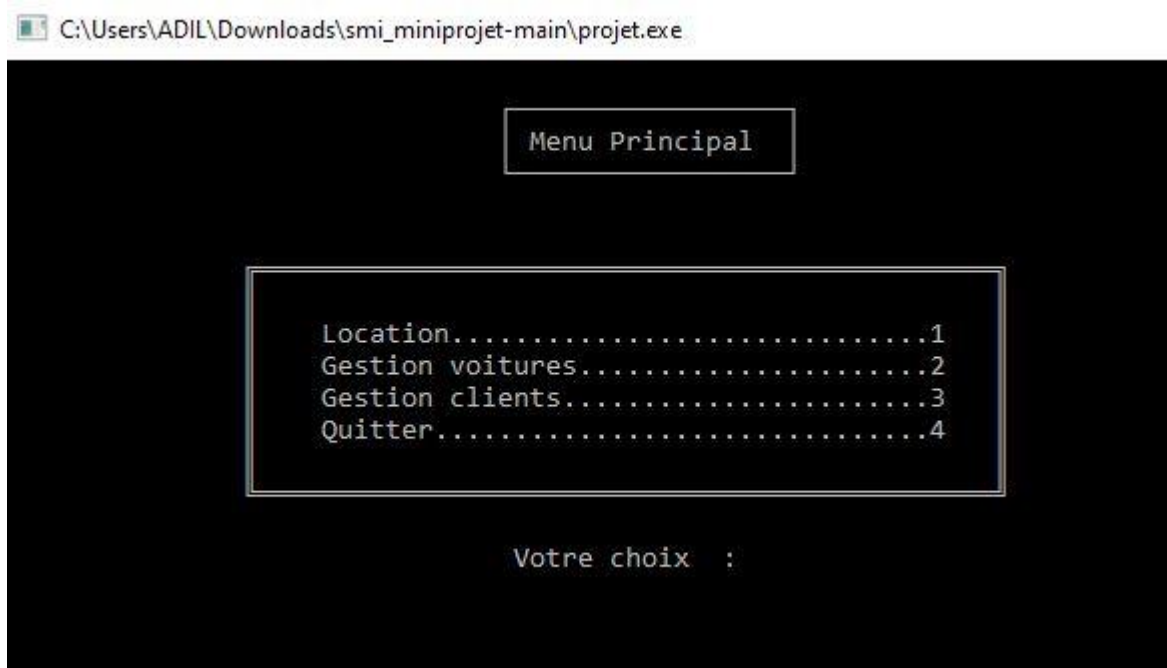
C:\Users\ADIL\Downloads\smi_miniprojet-main\projet.exe

Menu Principal

Location..............................1
Gestion voitures......................2
Gestion clients.......................3
Quitter...............................4

Votre choix :